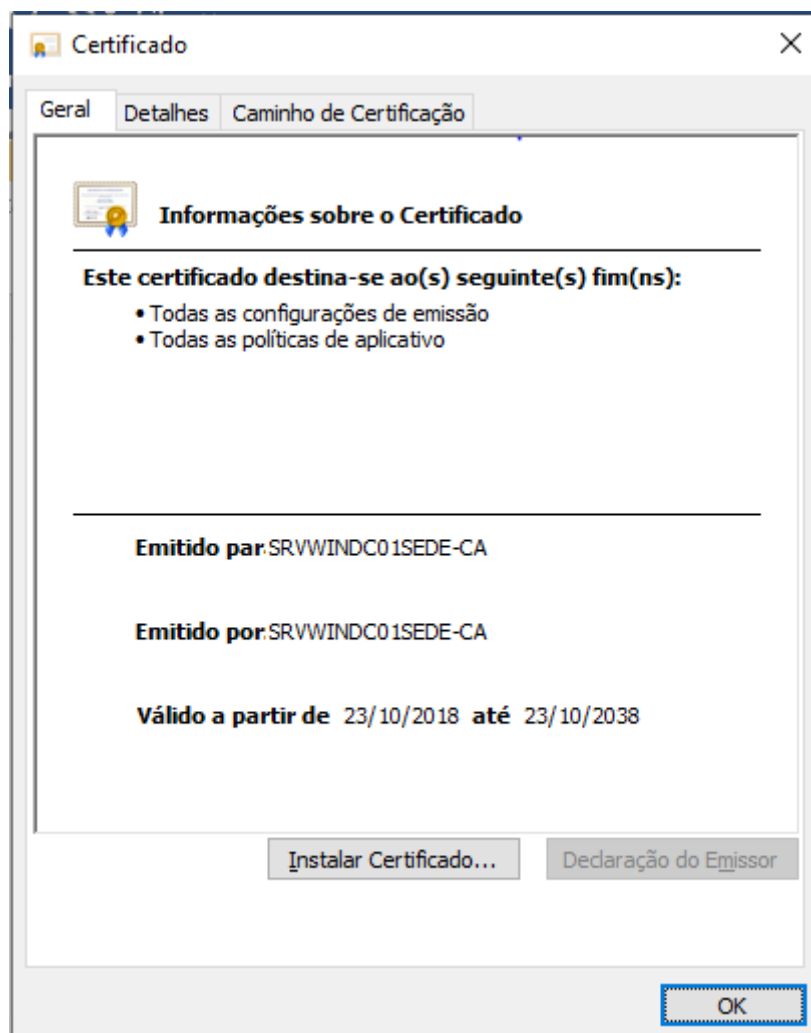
Certificado

Geral | Detalhes | Caminho de Certificação

Informações sobre o Certificado

Este certificado destina-se ao(s) seguinte(s) fim(ns):

• Todas as configurações de emissão
• Todas as políticas de aplicativo

Emitido par: SRVWINDC01SEDE-CA

Emitido por: SRVWINDC01SEDE-CA

Válido a partir de 23/10/2018 até 23/10/2038

Instalar Certificado... | Declaração do Emissor

OK